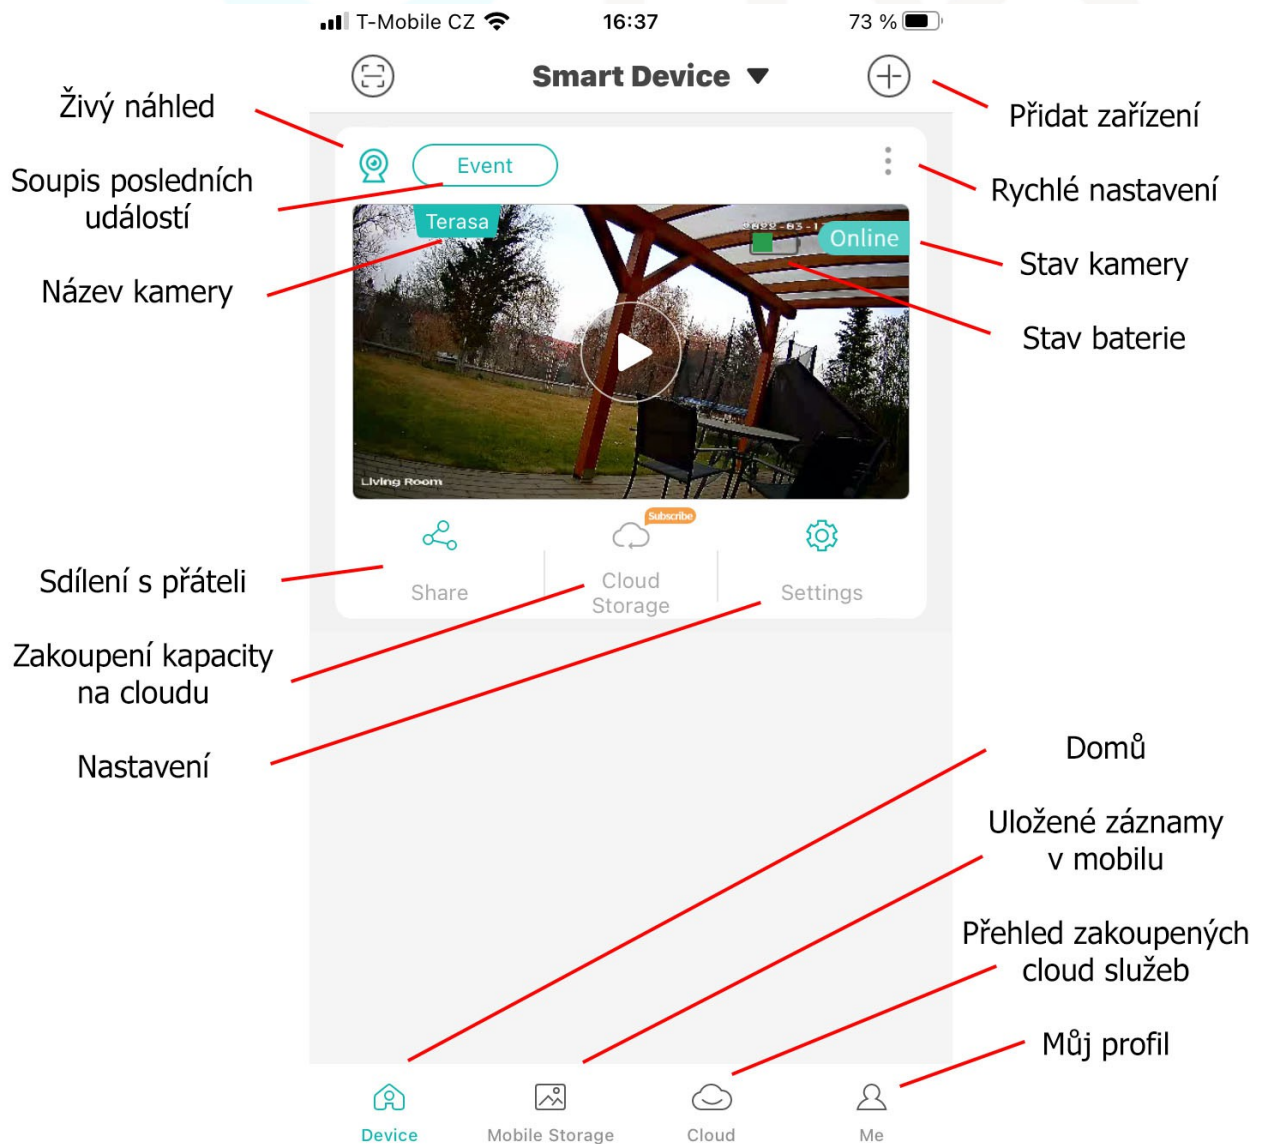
T-Mobile CZ 16:37 73 %

Smart Device

Živý náhled

Přidat zařízení

Soupis posledních událostí

Event

Rychlé nastavení

Terasa

2022-03-1

Online

Stav kamery

Název kamery

Stav baterie

Living Room

Subscribe

Sdílení s přáteli

Share

Cloud Storage

Settings

Zakoupení kapacity na cloudu

Nastavení

Domů

Uložené záznamy v mobilu

Přehled zakoupených cloud služeb

Můj profil

Device

Mobile Storage

Cloud

Me